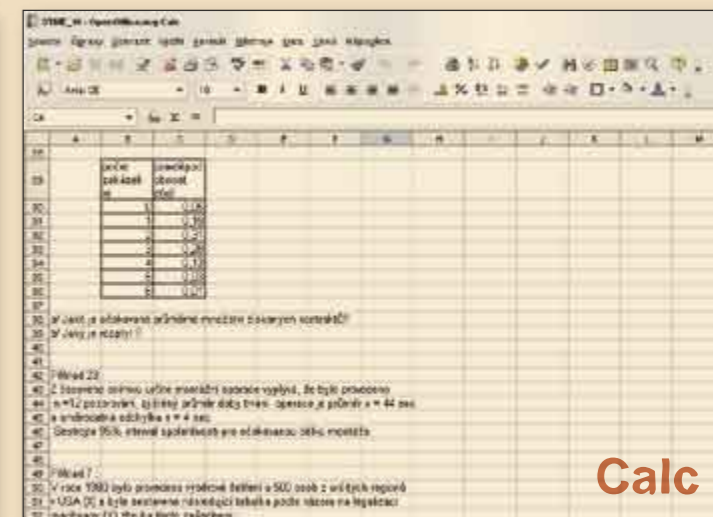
Calc

počet zákazníků | pravděpodobnost

a) Jaký je očekávaný průměrný množství ...?
b) Jaký je rozptyl ?

Příklad 23:
Z ... vyplývá, že bylo provedeno n = 12 pozorování, ... průměrná doba trvání ... je 44 sec a směrodatná odchylka s = 4 sec.
Sestrojte 95% interval spolehlivosti pro očekávanou délku ...

Příklad 7:
V roce 1980 bylo provedeno ... 500 osob z ... regionů USA ...